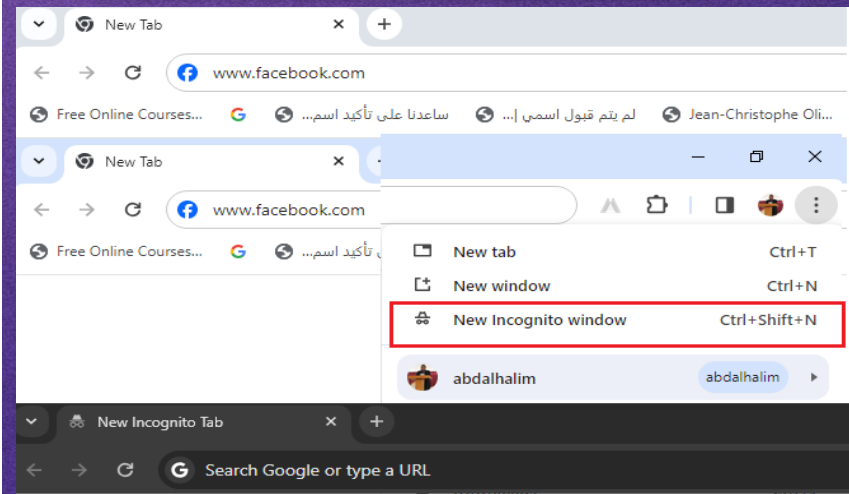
New Tab
www.facebook.com
Free Online Courses... ساعدنا على تأكيد اسم... لم يتم قبول اسمي |... Jean-Christophe Oli...
New Tab
www.facebook.com
Free Online Courses... تأكيد اسم...
New tab Ctrl+T
New window Ctrl+N
New Incognito window Ctrl+Shift+N
abdalhalim abdalhalim
New Incognito Tab
Search Google or type a URL